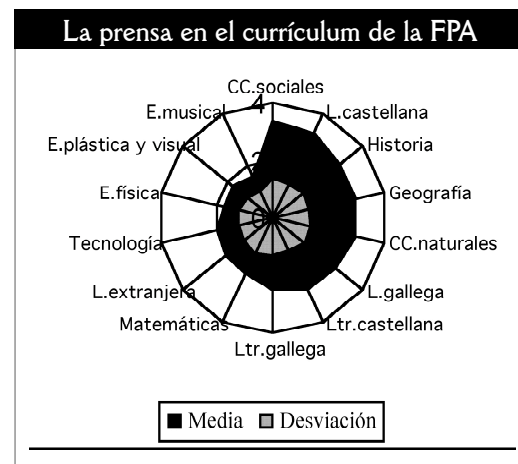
La prensa en el currículum de la FPA

CC.sociales
L.castellana
Historia
Geografía
CC.naturales
L.gallega
Ltr.castellana
Ltr.gallega
Matemáticas
L.extranjera
Tecnología
E.física
E.plástica y visual
E.musical

4
2
0

Media
Desviación